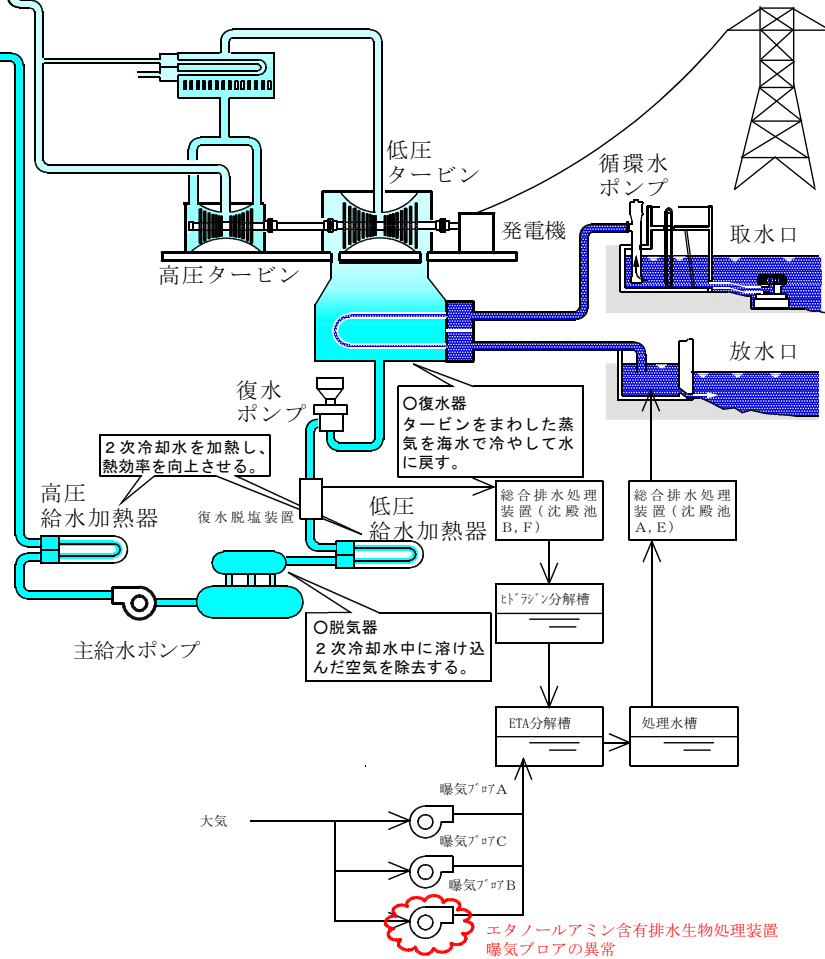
低圧
タービン

循環水
ポンプ

発電機

取水口

高圧タービン

放水口

復水
ポンプ

○復水器
タービンをまわした蒸気を海水で冷やして水に戻す。

２次冷却水を加熱し、熱効率を向上させる。

高圧
給水加熱器

復水脱塩装置

低圧
給水加熱器

総合排水処理装置（沈殿池B，F）

総合排水処理装置（沈殿池A，E）

ﾋﾄﾞﾗｼﾞﾝ分解槽

主給水ポンプ

○脱気器
２次冷却水中に溶け込んだ空気を除去する。

ETA分解槽

処理水槽

曝気ﾌﾞﾛｱA

大気

曝気ﾌﾞﾛｱC

曝気ﾌﾞﾛｱB

エタノールアミン含有排水生物処理装置
曝気ブロアの異常